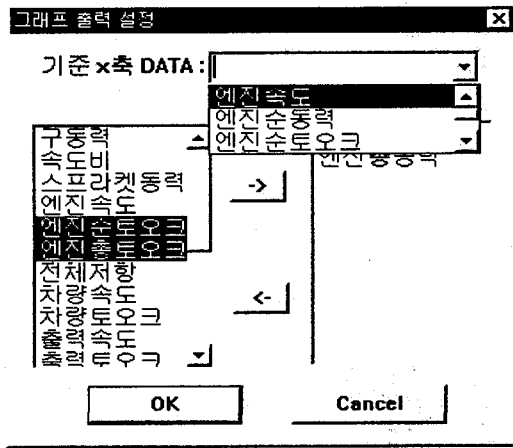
그래프 출력 설정

기준 x축 DATA :

엔진속도
엔진순동력
엔진순토오크

구동력
속도비
스프라켓동력
엔진속도
엔진순토오크
엔진총토오크
전체저항
차량속도
차량토오크
출력속도
출력토오크

->

<-

엔진총동력

OK

Cancel